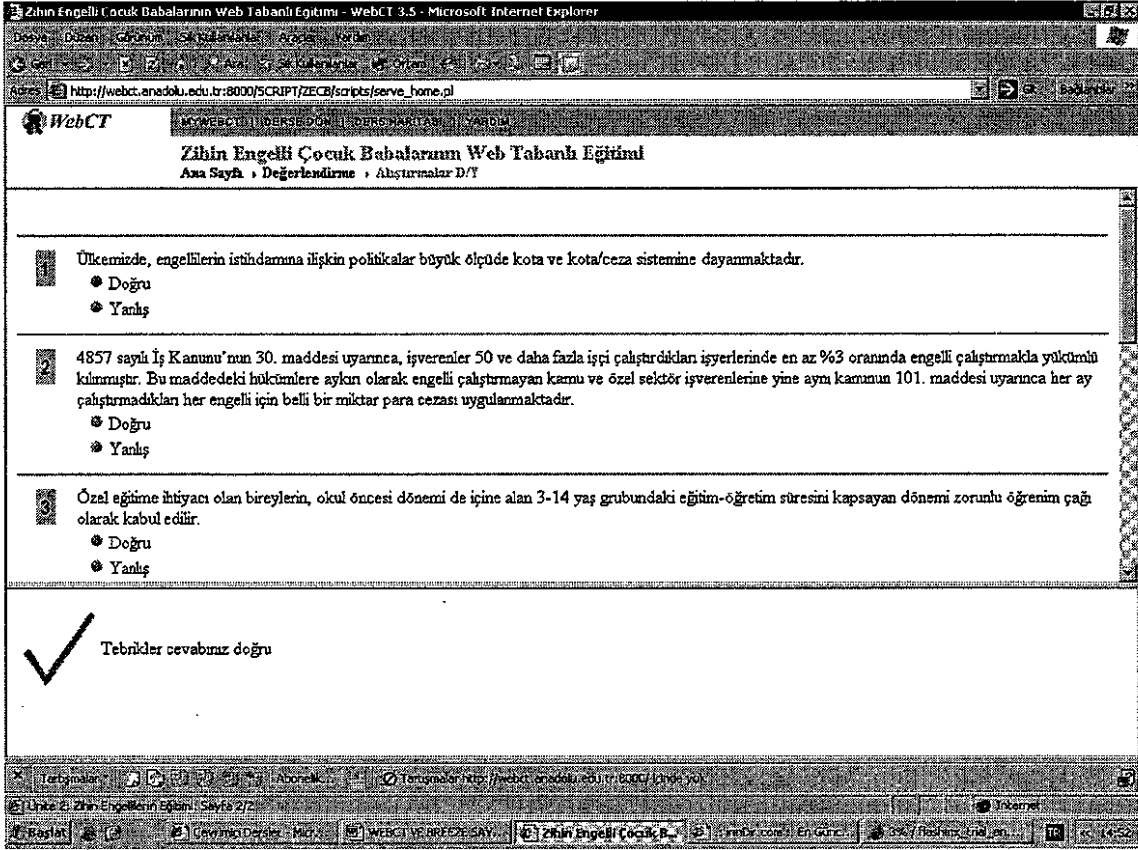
Zihin Engelli Çocuk Babalarının Web Tabanlı Eğitimi - WebCT 3.5 - Microsoft Internet Explorer

Dosya Düzen Görünüm Sık Kullanılanlar Araçlar Yardım

Geri Ara Sık Kullanılanlar Ortam

Adres http://webct.anadolu.edu.tr:8000/SCRIPT/ZECB/scripts/serve_home.pl

Git Bağlantılar

WebCT

MyWEBCT | DERSE DÖN | DERS HARİTASI | YARDIM

Zihin Engelli Çocuk Babalarının Web Tabanlı Eğitimi
Ana Sayfa › Değerlendirme › Alıştırmalar D/Y

1 Ülkemizde, engellilerin istihdamına ilişkin politikalar büyük ölçüde kota ve kota/ceza sistemine dayanmaktadır.
Doğru
Yanlış

2 4857 sayılı İş Kanunu'nun 30. maddesi uyarınca, işverenler 50 ve daha fazla işçi çalıştırdıkları işyerlerinde en az %3 oranında engelli çalıştırmakla yükümlü kılınmıştır. Bu maddedeki hükümlere aykırı olarak engelli çalıştırmayan kamu ve özel sektör işverenlerine yine aynı kanunun 101. maddesi uyarınca her ay çalıştırmadıkları her engelli için belli bir miktar para cezası uygulanmaktadır.
Doğru
Yanlış

3 Özel eğitime ihtiyacı olan bireylerin, okul öncesi dönemi de içine alan 3-14 yaş grubundaki eğitim-öğretim süresini kapsayan dönemi zorunlu öğrenim çağı olarak kabul edilir.
Doğru
Yanlış

Tebrikler cevabınız doğru

Tartışmalar Abonelik Tartışmalar http://webct.anadolu.edu.tr:8000/ üzerinde yok

Ünite 2. Zihin Engellilerin Eğitimi Sayfa 2/2

Internet

Başlat Çevrimiçi Dersler WEBCT VE BREEZE SAY... Zihin Engelli Çocuk B... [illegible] 3947 flash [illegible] TR 14:52